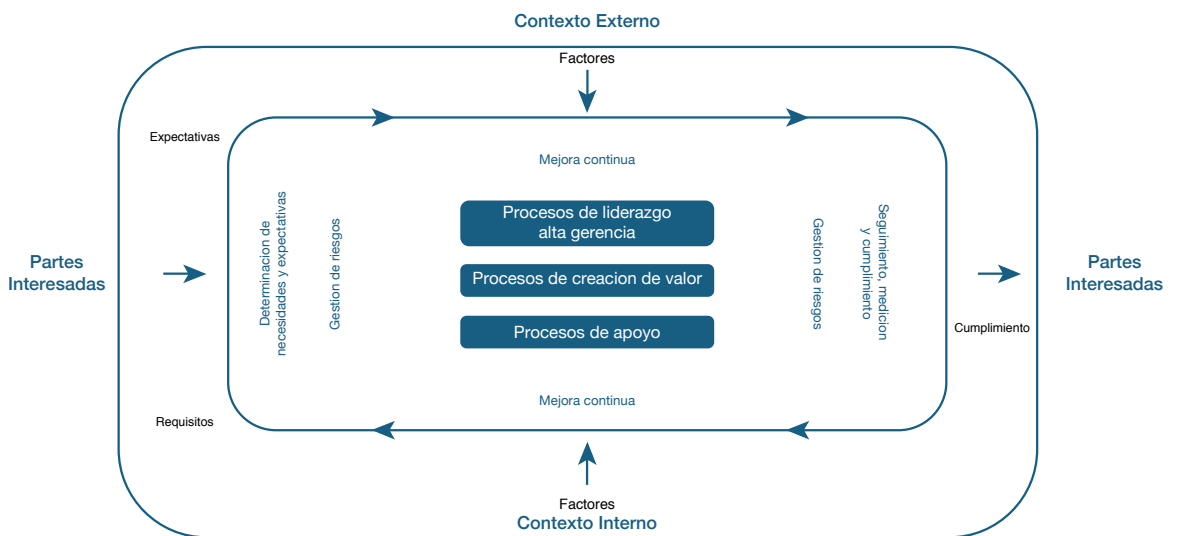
Contexto Externo

Factores

Expectativas

Mejora continua

Partes Interesadas

Determinacion de necesidades y expectativas

Gestion de riesgos

Procesos de liderazgo alta gerencia

Procesos de creacion de valor

Procesos de apoyo

Gestion de riesgos

Seguimiento, medicion y cumplimiento

Partes Interesadas

Cumplimiento

Mejora continua

Requisitos

Factores

Contexto Interno